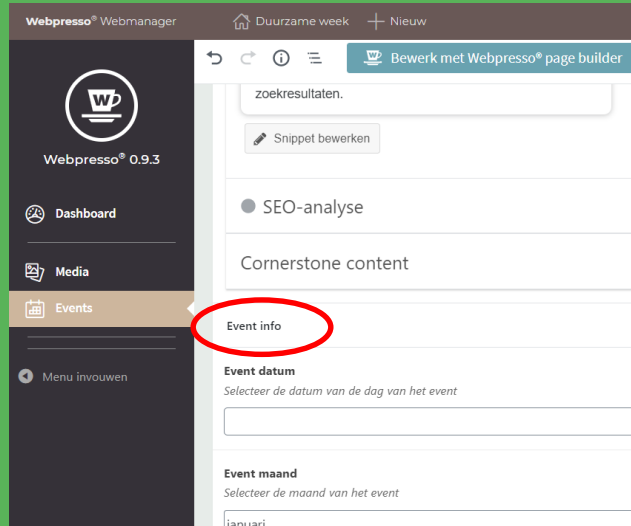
Webpresso® Webmanager Duurzame week + Nieuw

Bewerk met Webpresso® page builder

W

Webpresso® 0.9.3

Dashboard

Media

Events

Menu invouwen

zoekresultaten.

Snippet bewerken

SEO-analyse

Cornerstone content

Event info

Event datum

Selecteer de datum van de dag van het event

Event maand

Selecteer de maand van het event

januari